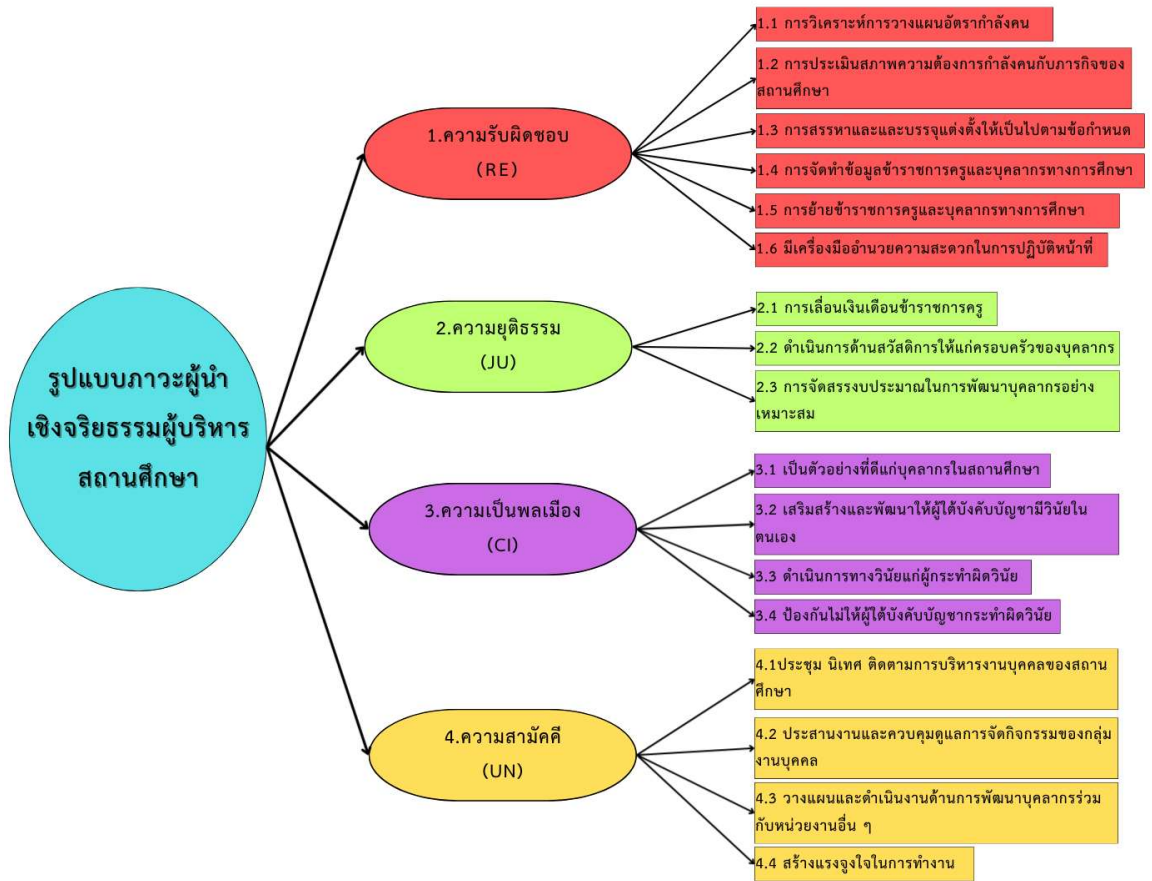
รูปแบบภาวะผู้นำเชิงจริยธรรมผู้บริหารสถานศึกษา

1.ความรับผิดชอบ
(RE)

1.1 การวิเคราะห์การวางแผนอัตรากำลังคน

1.2 การประเมินสภาพความต้องการกำลังคนกับภารกิจของสถานศึกษา

1.3 การสรรหาและและบรรจุแต่งตั้งให้เป็นไปตามข้อกำหนด

1.4 การจัดทำข้อมูลข้าราชการครูและบุคลากรทางการศึกษา

1.5 การย้ายข้าราชการครูและบุคลากรทางการศึกษา

1.6 มีเครื่องมืออำนวยความสะดวกในการปฏิบัติหน้าที่

2.ความยุติธรรม
(JU)

2.1 การเลื่อนเงินเดือนข้าราชการครู

2.2 ดำเนินการด้านสวัสดิการให้แก่ครอบครัวของบุคลากร

2.3 การจัดสรรงบประมาณในการพัฒนาบุคลากรอย่างเหมาะสม

3.ความเป็นพลเมือง
(CI)

3.1 เป็นตัวอย่างที่ดีแก่บุคลากรในสถานศึกษา

3.2 เสริมสร้างและพัฒนาให้ผู้ใต้บังคับบัญชามีวินัยในตนเอง

3.3 ดำเนินการทางวินัยแก่ผู้กระทำผิดวินัย

3.4 ป้องกันไม่ให้ผู้ใต้บังคับบัญชากระทำผิดวินัย

4.ความสามัคคี
(UN)

4.1ประชุม นิเทศ ติดตามการบริหารงานบุคคลของสถานศึกษา

4.2 ประสานงานและควบคุมดูแลการจัดกิจกรรมของกลุ่มงานบุคคล

4.3 วางแผนและดำเนินงานด้านการพัฒนาบุคลากรร่วมกับหน่วยงานอื่น ๆ

4.4 สร้างแรงจูงใจในการทำงาน